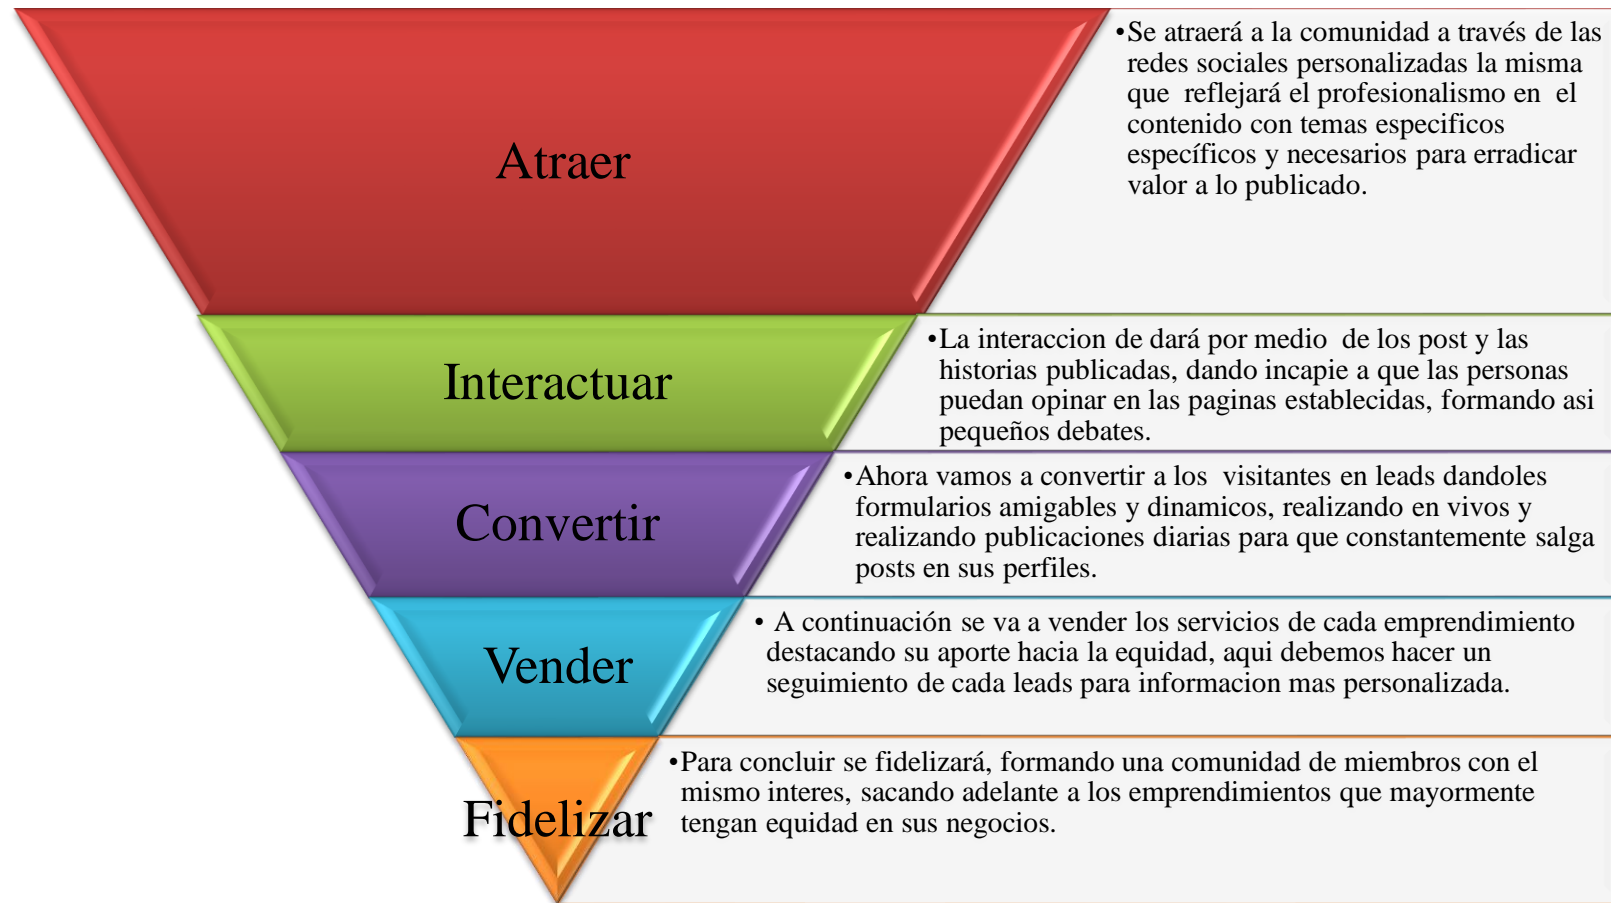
Atraer

•Se atraerá a la comunidad a través de las redes sociales personalizadas la misma que reflejará el profesionalismo en el contenido con temas especificos específicos y necesarios para erradicar valor a lo publicado.

Interactuar

•La interaccion de dará por medio de los post y las historias publicadas, dando incapie a que las personas puedan opinar en las paginas establecidas, formando asi pequeños debates.

Convertir

•Ahora vamos a convertir a los visitantes en leads dandoles formularios amigables y dinamicos, realizando en vivos y realizando publicaciones diarias para que constantemente salga posts en sus perfiles.

Vender

• A continuación se va a vender los servicios de cada emprendimiento destacando su aporte hacia la equidad, aqui debemos hacer un seguimiento de cada leads para informacion mas personalizada.

Fidelizar

•Para concluir se fidelizará, formando una comunidad de miembros con el mismo interes, sacando adelante a los emprendimientos que mayormente tengan equidad en sus negocios.